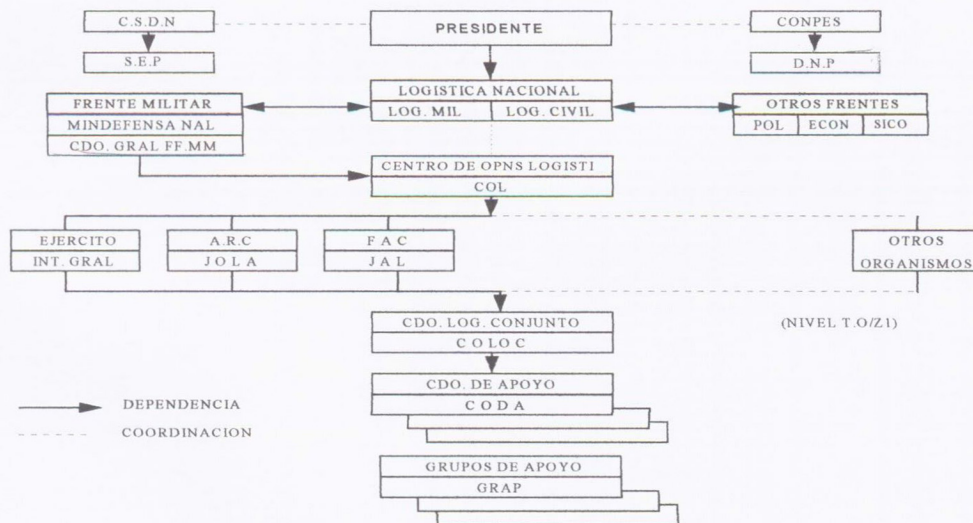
C.S.D.N

S.E.P

PRESIDENTE

CONPES

D.N.P

LOGISTICA NACIONAL

LOG. MIL | LOG. CIVIL

FRENTE MILITAR

MINDEFENSA NAL

CDO. GRAL FF.MM

OTROS FRENTES

POL | ECON | SICO

CENTRO DE OPNS LOGISTI

COL

EJERCITO

INT. GRAL

A.R.C

J O L A

F A C

J A L

OTROS ORGANISMOS

CDO. LOG. CONJUNTO

C O L O C

(NIVEL T.O/Z1)

CDO. DE APOYO

C O D A

DEPENDENCIA

COORDINACION

GRUPOS DE APOYO

GRAP